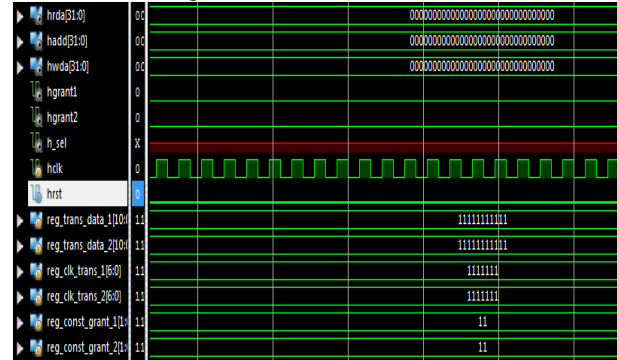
hrda[31:0] 00 00000000000000000000000000000000
hadd[31:0] 00 00000000000000000000000000000000
hwda[31:0] 00 00000000000000000000000000000000
hgrant1 0
hgrant2 0
h_sel X
hclk 0
hrst 0
reg_trans_data_1[10: 11 11111111111
reg_trans_data_2[10: 11 11111111111
reg_clk_trans_1[6:0] 11 1111111
reg_clk_trans_2[6:0] 11 1111111
reg_const_grant_1[1: 11 11
reg_const_grant_2[1: 11 11